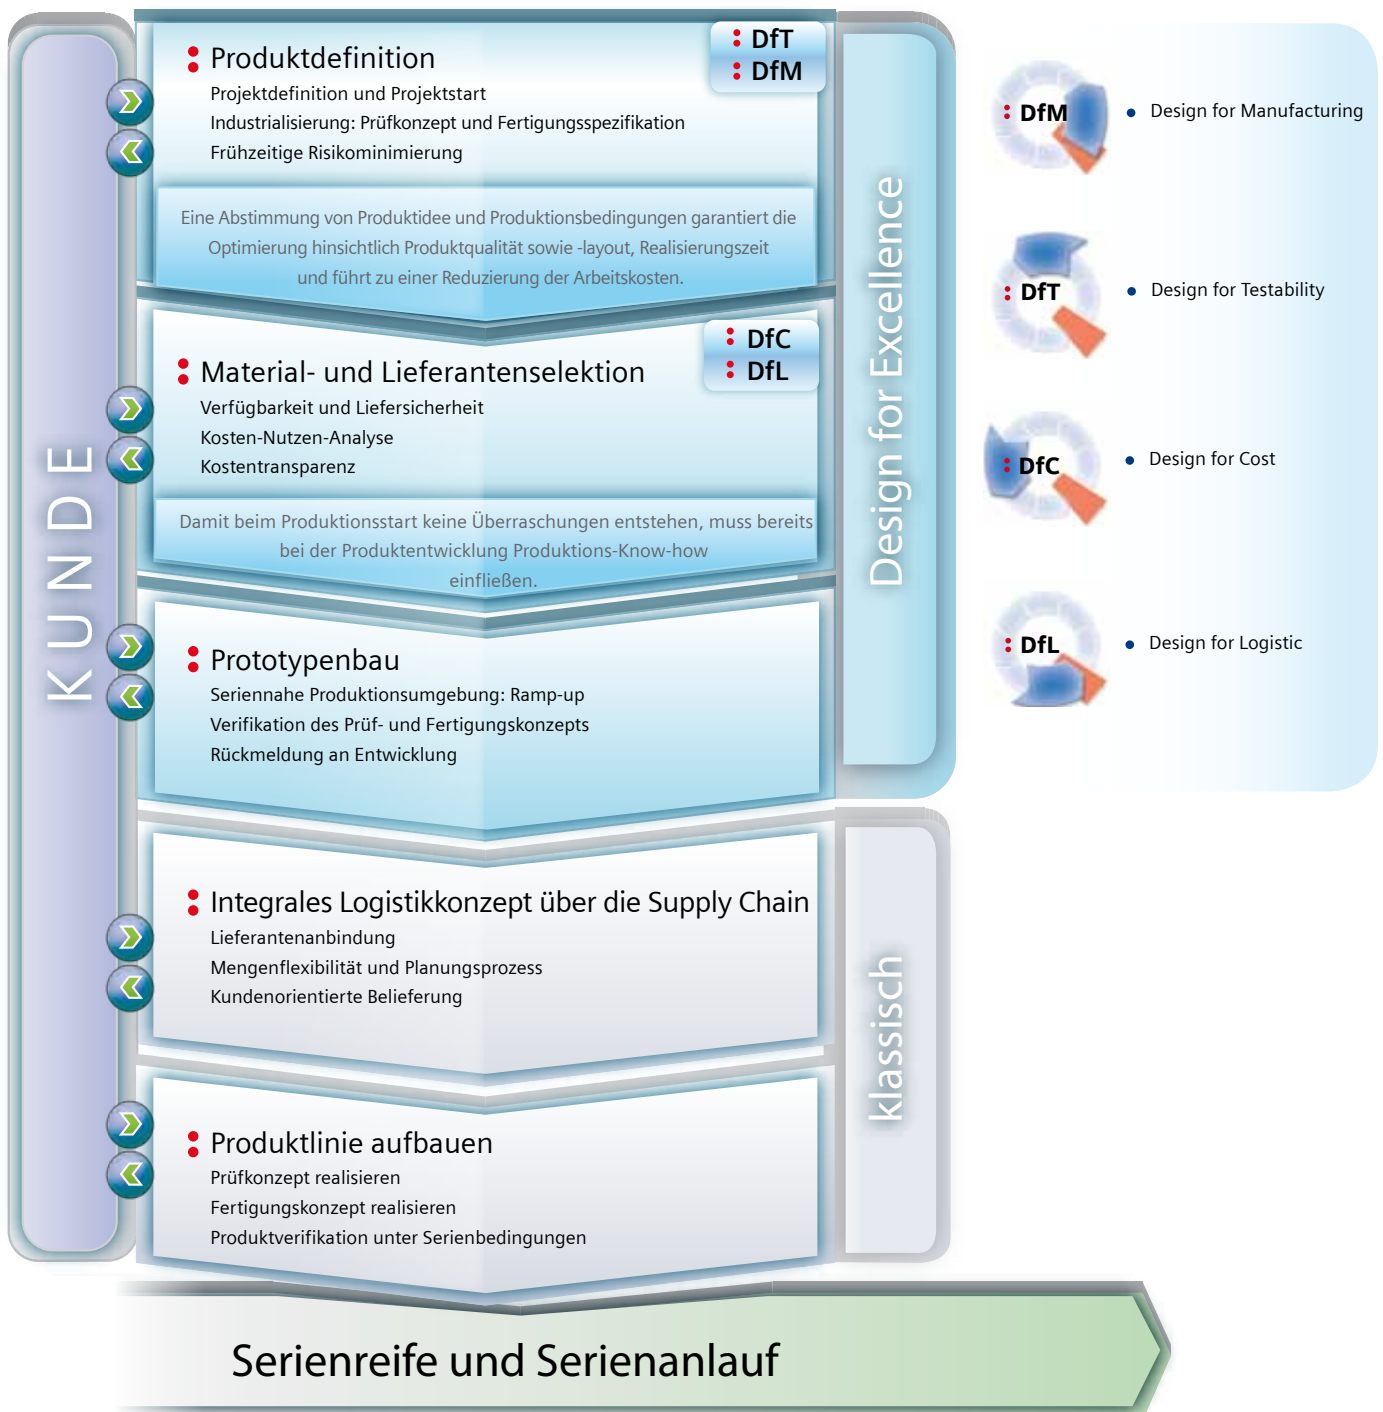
KUNDE

Produktdefinition

DfT
DfM

Projektdefinition und Projektstart
Industrialisierung: Prüfkonzept und Fertigungsspezifikation
Frühzeitige Risikominimierung

Eine Abstimmung von Produktidee und Produktionsbedingungen garantiert die Optimierung hinsichtlich Produktqualität sowie -layout, Realisierungszeit und führt zu einer Reduzierung der Arbeitskosten.

Material- und Lieferantenselektion

DfC
DfL

Verfügbarkeit und Liefersicherheit
Kosten-Nutzen-Analyse
Kostentransparenz

Damit beim Produktionsstart keine Überraschungen entstehen, muss bereits bei der Produktentwicklung Produktions-Know-how einfließen.

Prototypenbau
Seriennahe Produktionsumgebung: Ramp-up
Verifikation des Prüf- und Fertigungskonzepts
Rückmeldung an Entwicklung

Integrales Logistikkonzept über die Supply Chain
Lieferantenanbindung
Mengenflexibilität und Planungsprozess
Kundenorientierte Belieferung

Produktlinie aufbauen
Prüfkonzept realisieren
Fertigungskonzept realisieren
Produktverifikation unter Serienbedingungen

Design for Excellence

klassisch

DfM • Design for Manufacturing
DfT • Design for Testability
DfC • Design for Cost
DfL • Design for Logistic

Serienreife und Serienanlauf